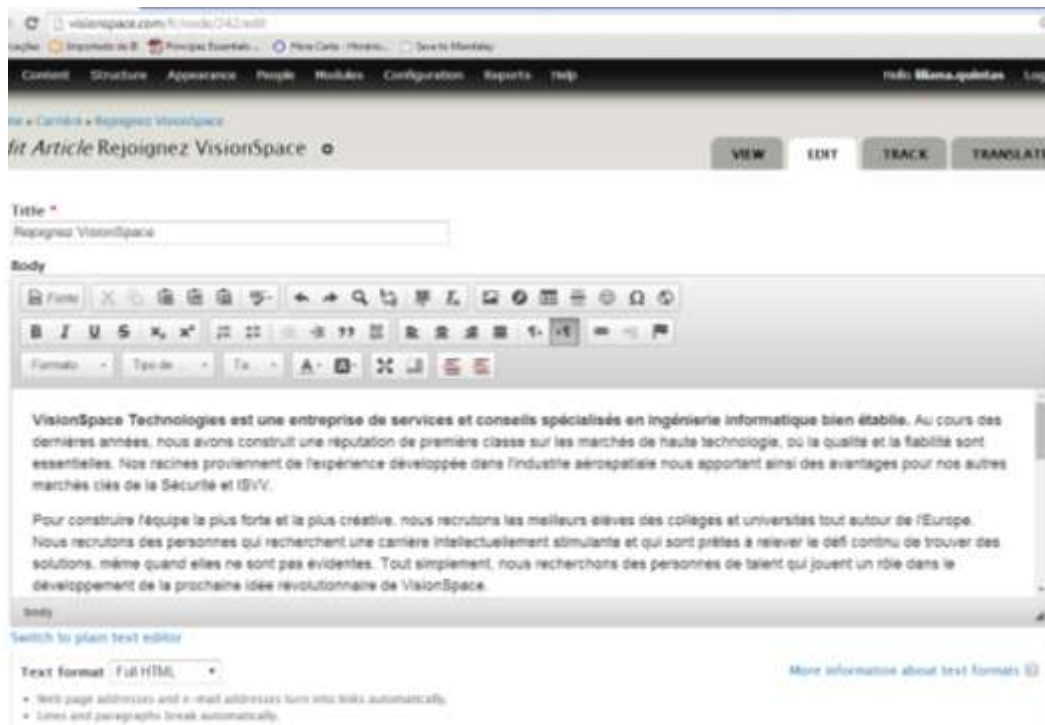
visionspace.com/fr/node/242/edit

Importado de IE  Principais Essentials...  Hora Certa - Horário...  Save to Mendeley

Content  Structure  Appearance  People  Modules  Configuration  Reports  Help

Hello liliana.quintas  Log

me » Carrière » Rejoignez VisionSpace

dit Article Rejoignez VisionSpace

VIEW  EDIT  TRACK  TRANSLATE

Title *

Rejoignez VisionSpace

Body

Fonte

Formato  Tipo de ...  Ta...

**VisionSpace Technologies est une entreprise de services et conseils spécialisés en ingénierie informatique bien établie.** Au cours des dernières années, nous avons construit une réputation de première classe sur les marchés de haute technologie, où la qualité et la fiabilité sont essentielles. Nos racines proviennent de l'expérience développée dans l'industrie aérospatiale nous apportant ainsi des avantages pour nos autres marchés clés de la Sécurité et ISVV.

Pour construire l'équipe la plus forte et la plus créative, nous recrutons les meilleurs élèves des collèges et universités tout autour de l'Europe. Nous recrutons des personnes qui recherchent une carrière intellectuellement stimulante et qui sont prêtes à relever le défi continu de trouver des solutions, même quand elles ne sont pas évidentes. Tout simplement, nous recherchons des personnes de talent qui jouent un rôle dans le développement de la prochaine idée révolutionnaire de VisionSpace.

body

Switch to plain text editor

Text format  Full HTML

More information about text formats

• Web page addresses and e-mail addresses turn into links automatically.
• Lines and paragraphs break automatically.